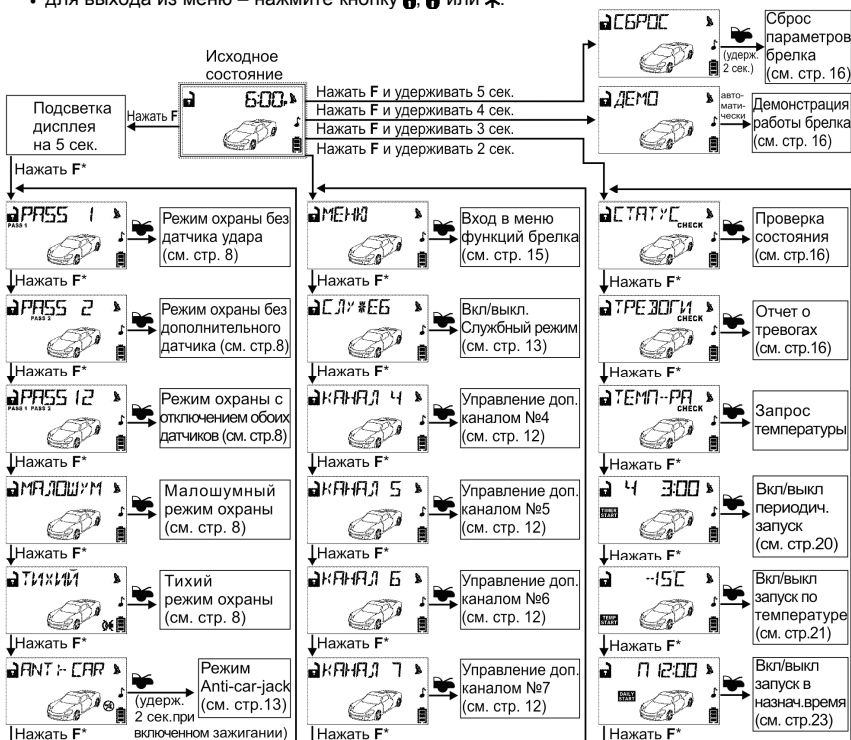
• Для выхода из меню – нажмите кнопку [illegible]

Исходное состояние

6:00

Подсветка дисплея на 5 сек.

Нажать F

Нажать F и удерживать 5 сек.
Нажать F и удерживать 4 сек.
Нажать F и удерживать 3 сек.
Нажать F и удерживать 2 сек.

СБРОС
(удерж. 2 сек.)
Сброс параметров брелка (см. стр. 16)

ДЕМО
авто-мати-чески
Демонстрация работы брелка (см. стр. 16)

Нажать F*

PASS 1
PASS 1
Режим охраны без датчика удара (см. стр. 8)
Нажать F*

PASS 2
PASS 2
Режим охраны без дополнительного датчика (см. стр.8)
Нажать F*

PASS 12
PASS 1 PASS 2
Режим охраны с отключением обоих датчиков (см. стр.8)
Нажать F*

МАЛОШУМ
Малошумный режим охраны (см. стр. 8)
Нажать F*

ТИХИЙ
Тихий режим охраны (см. стр. 8)
Нажать F*

ANTI-CAR
(удерж. 2 сек.при включенном зажигании)
Режим Anti-car-jack (см. стр.13)
Нажать F*

МЕНЮ
Вход в меню функций брелка (см. стр. 15)
Нажать F*

СЛУЖЕБ
Вкл/выкл. Служебный режим (см. стр. 13)
Нажать F*

КАНАЛ 4
Управление доп. каналом №4 (см. стр. 12)
Нажать F*

КАНАЛ 5
Управление доп. каналом №5 (см. стр. 12)
Нажать F*

КАНАЛ 6
Управление доп. каналом №6 (см. стр. 12)
Нажать F*

КАНАЛ 7
Управление доп. каналом №7 (см. стр. 12)
Нажать F*

СТАТУС
CHECK
Проверка состояния (см. стр.16)
Нажать F*

ТРЕВОГИ
CHECK
Отчет о тревогах (см. стр.16)
Нажать F*

ТЕМП-РА
CHECK
Запрос температуры
Нажать F*

4 3:00
TIMER START
Вкл/выкл периодич. запуск (см. стр.20)
Нажать F*

-15С
TEMP START
Вкл/выкл запуск по температуре (см. стр.21)
Нажать F*

П 12:00
DAILY START
Вкл/выкл запуск в назнач.время (см. стр.23)
Нажать F*